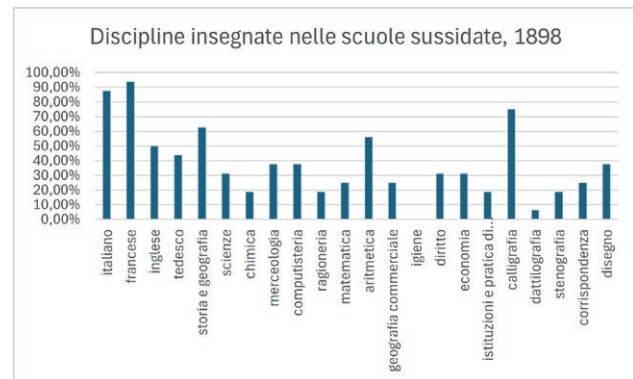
Discipline insegnate nelle scuole sussidate, 1898

100,00%
90,00%
80,00%
70,00%
60,00%
50,00%
40,00%
30,00%
20,00%
10,00%
0,00%

italiano
francese
inglese
tedesco
storia e geografia
scienze
chimica
merceologia
computisteria
ragioneria
matematica
aritmetica
geografia commerciale
igiene
diritto
economia
istituzioni e pratica di...
calligrafia
dattilografia
stenografia
corrispondenza
disegno